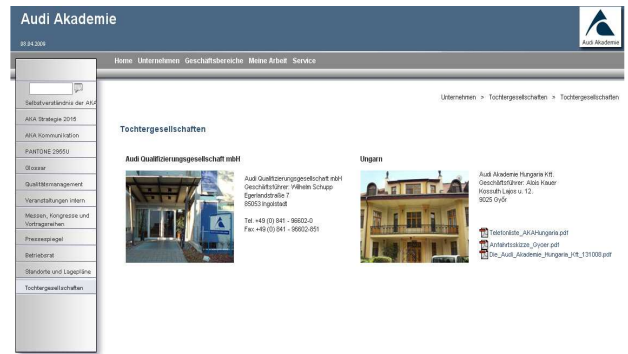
Audi Akademie

08.04.2009

Audi Akademie

Home Unternehmen Geschäftsbereiche Meine Arbeit Service

Selbstverständnis der AKA

AKA Strategie 2015

AKA Kommunikation

PANTONE 2955U

Glossar

Qualitätsmanagement

Veranstaltungen intern

Messen, Kongresse und Vortragsreihen

Pressespiegel

Betriebsrat

Standorte und Lagepläne

Tochtergesellschaften

Unternehmen > Tochtergesellschaften > Tochtergesellschaften

Tochtergesellschaften

Audi Qualifizierungsgesellschaft mbH

Audi Qualifizierungsgesellschaft mbH
Geschäftsführer: Wilhelm Schupp
Egerlandstraße 7
85053 Ingolstadt

Tel. +49 (0) 841 - 96602-0
Fax +49 (0) 841 - 96602-851

Ungarn

Audi Akademie Hungaria Kft.
Geschäftsführer: Alois Kauer
Kossuth Lajos u. 12.
9025 Győr

Telefonliste_AKAHungaria.pdf

Anfahrtsskizze_Gyoer.pdf

Die_Audi_Akademie_Hungaria_Kft_131008.pdf